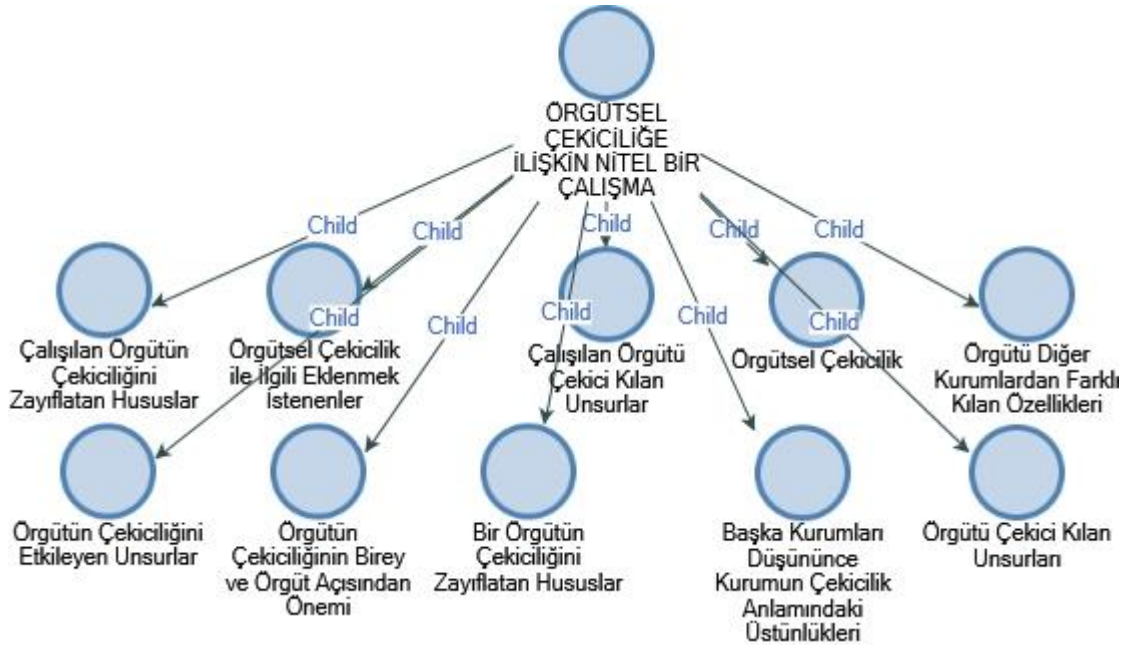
ÖRGÜTSEL ÇEKİCİLİĞE İLİŞKİN NİTEL BİR ÇALIŞMA

Child
Child
Child
Child
Child
Child
Child
Child
Child
Child

Çalışılan Örgütün Çekiciliğini Zayıflatan Hususlar

Örgütsel Çekicilik ile İlgili Eklenmek İstenenler

Çalışılan Örgütü Çekici Kılan Unsurlar

Örgütsel Çekicilik

Örgütü Diğer Kurumlardan Farklı Kılan Özellikleri

Örgütün Çekiciliğini Etkileyen Unsurlar

Örgütün Çekiciliğinin Birey ve Örgüt Açısından Önemi

Bir Örgütün Çekiciliğini Zayıflatan Hususlar

Başka Kurumları Düşününce Kurumun Çekicilik Anlamındaki Üstünlükleri

Örgütü Çekici Kılan Unsurları